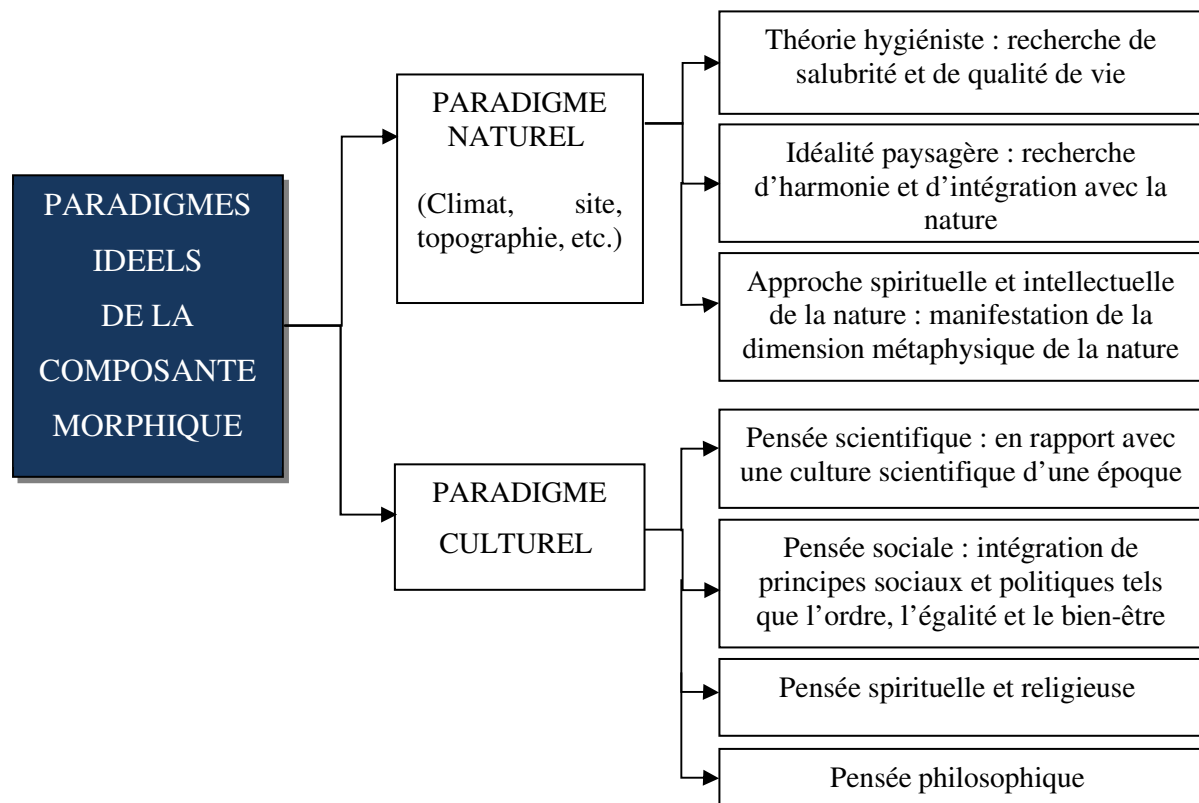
PARADIGMES IDEELS DE LA COMPOSANTE MORPHIQUE

PARADIGME NATUREL

(Climat, site, topographie, etc.)

Théorie hygiéniste : recherche de salubrité et de qualité de vie

Idéalité paysagère : recherche d'harmonie et d'intégration avec la nature

Approche spirituelle et intellectuelle de la nature : manifestation de la dimension métaphysique de la nature

PARADIGME CULTUREL

Pensée scientifique : en rapport avec une culture scientifique d'une époque

Pensée sociale : intégration de principes sociaux et politiques tels que l'ordre, l'égalité et le bien-être

Pensée spirituelle et religieuse

Pensée philosophique